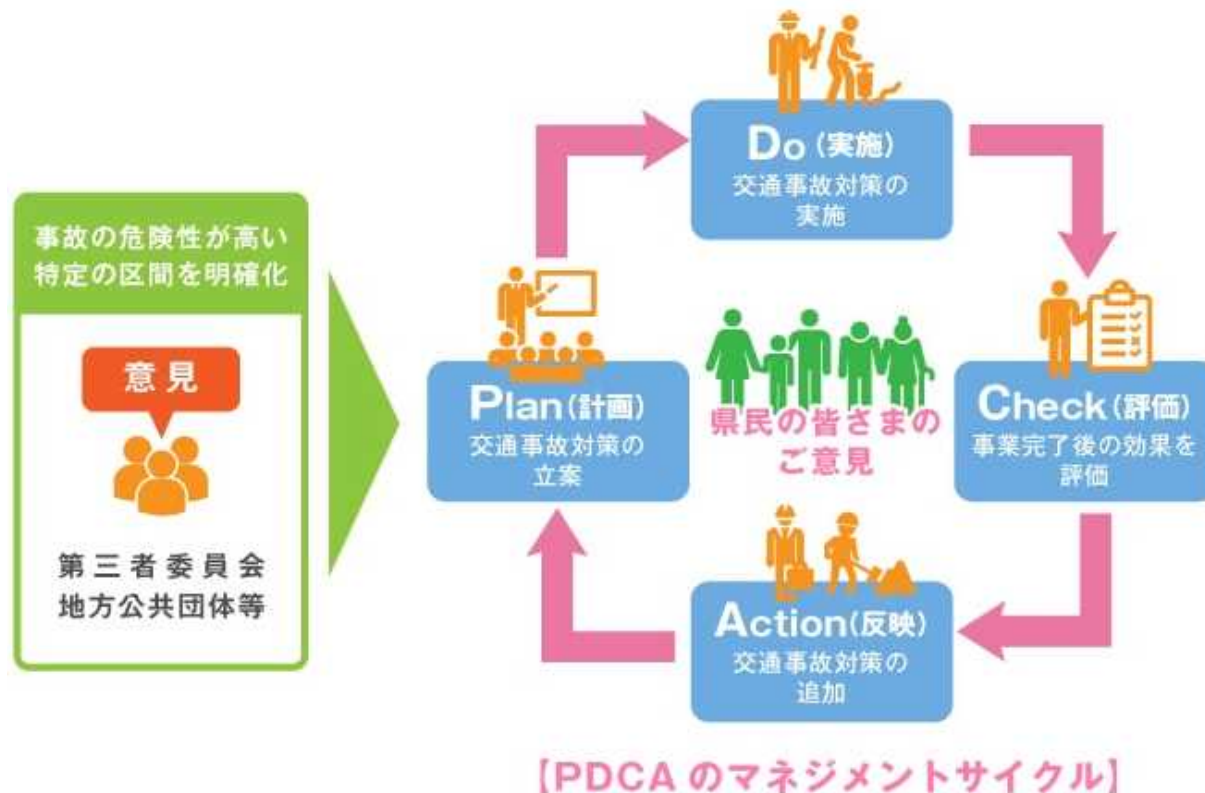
事故の危険性が高い特定の区間を明確化

意見

第三者委員会
地方公共団体等

Do（実施）
交通事故対策の実施

Plan（計画）
交通事故対策の立案

県民の皆さまのご意見

Check（評価）
事業完了後の効果を評価

Action（反映）
交通事故対策の追加

【PDCA のマネジメントサイクル】